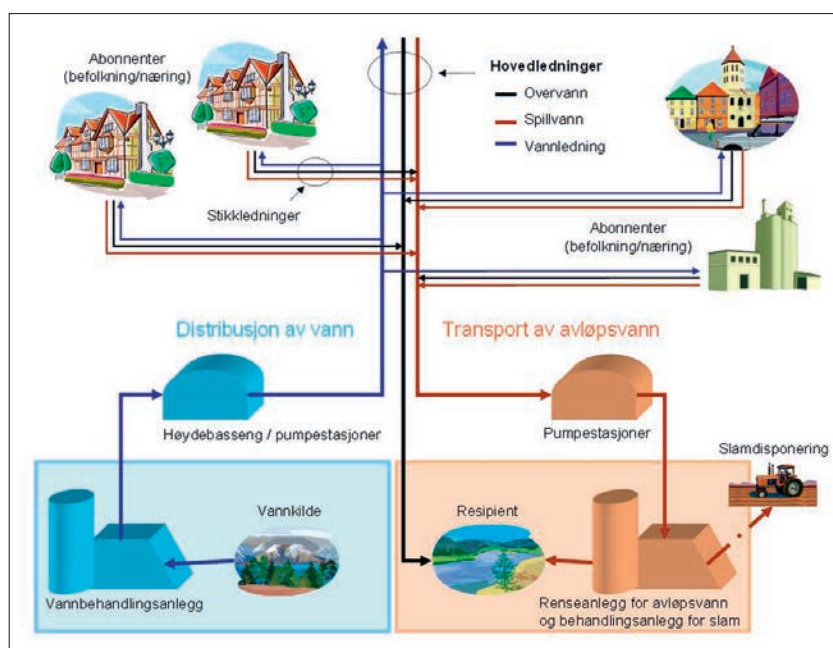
Abonnenter (befolkning/næring)

Hovedledninger

Overvann

Spillvann

Vannledning

Stikkledninger

Abonnenter (befolkning/næring)

Distribusjon av vann

Transport av avløpsvann

Høydebasseng / pumpestasjoner

Pumpestasjoner

Slamdisponering

Vannkilde

Resipient

Vannbehandlingsanlegg

Renseanlegg for avløpsvann og behandlingsanlegg for slam